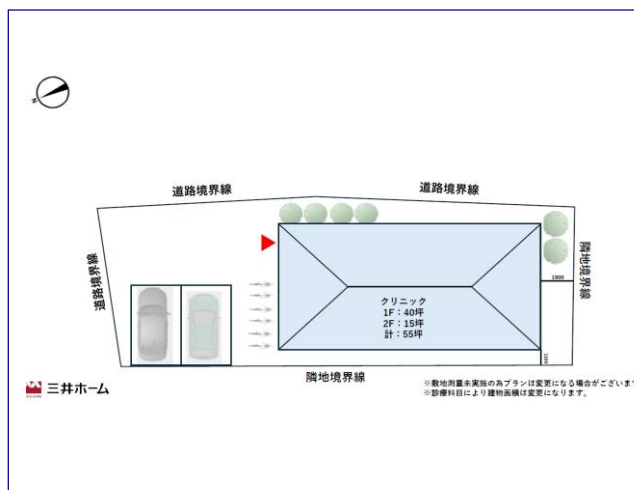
道路境界線

道路境界線

道路境界線

隣地境界線

1800

クリニック
1F：40坪
2F：15坪
計：55坪

隣地境界線

三井ホーム

※敷地測量未実施の為プランは変更になる場合がございま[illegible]
※診療科目により建物面積は変更になります。